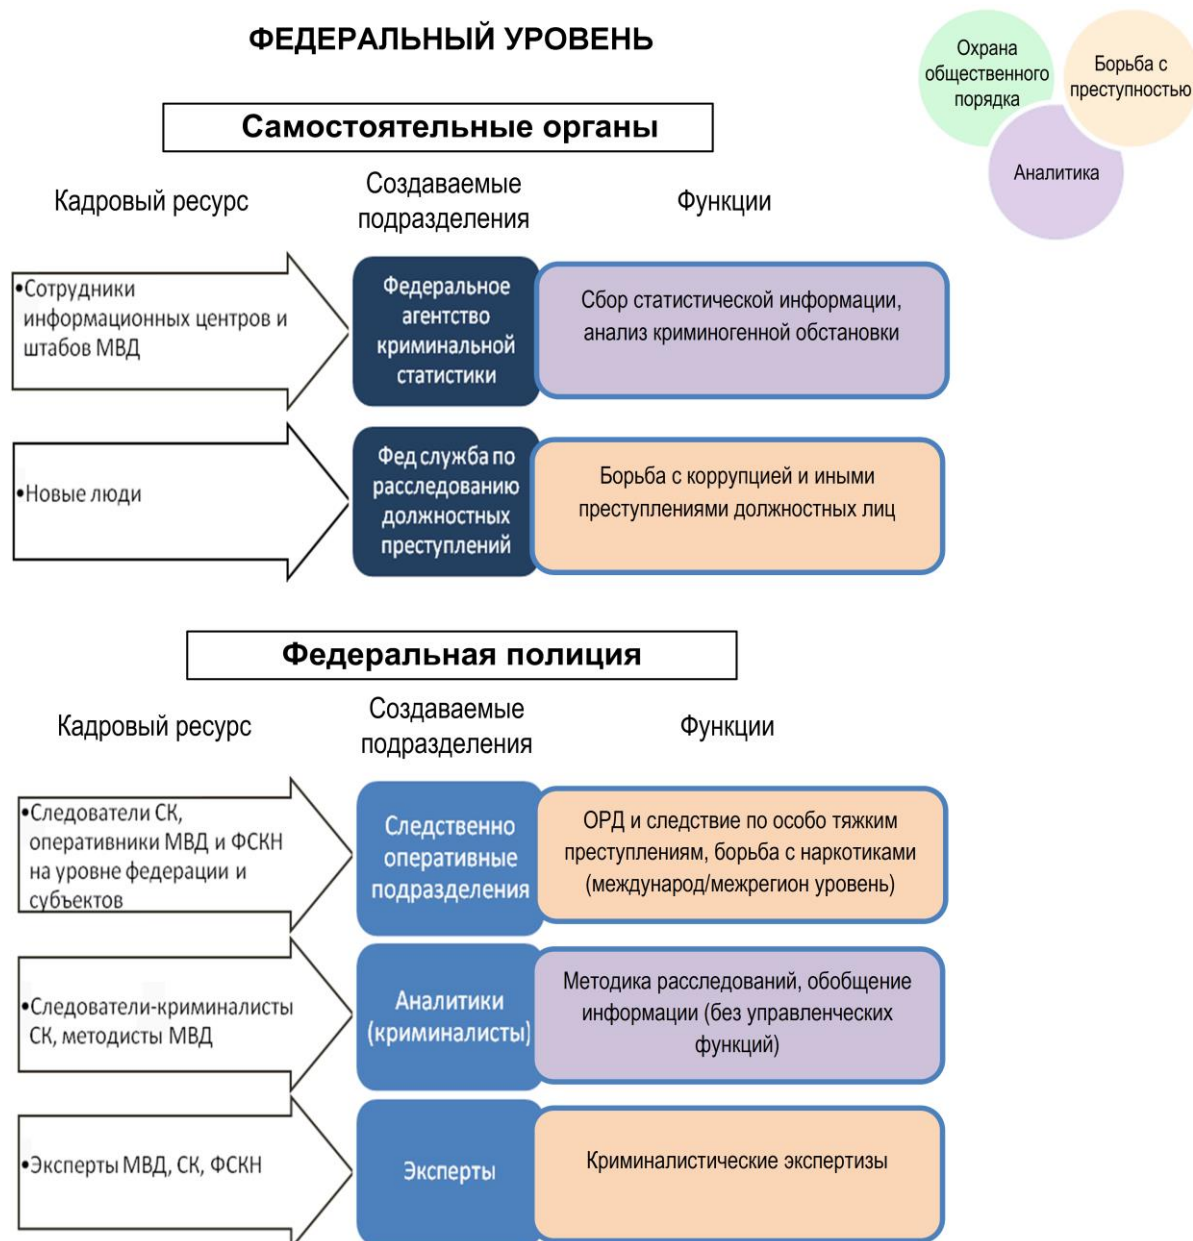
ФЕДЕРАЛЬНЫЙ УРОВЕНЬ

Охрана общественного порядка

Борьба с преступностью

Аналитика

Самостоятельные органы

Кадровый ресурс

Создаваемые подразделения

Функции

•Сотрудники информационных центров и штабов МВД

Федеральное агентство криминальной статистики

Сбор статистической информации, анализ криминогенной обстановки

•Новые люди

Фед служба по расследованию должностных преступлений

Борьба с коррупцией и иными преступлениями должностных лиц

Федеральная полиция

Кадровый ресурс

Создаваемые подразделения

Функции

•Следователи СК, оперативники МВД и ФСКН на уровне федерации и субъектов

Следственно оперативные подразделения

ОРД и следствие по особо тяжким преступлениям, борьба с наркотиками (международ/межрегион уровень)

•Следователи-криминалисты СК, методисты МВД

Аналитики (криминалисты)

Методика расследований, обобщение информации (без управленческих функций)

•Эксперты МВД, СК, ФСКН

Эксперты

Криминалистические экспертизы